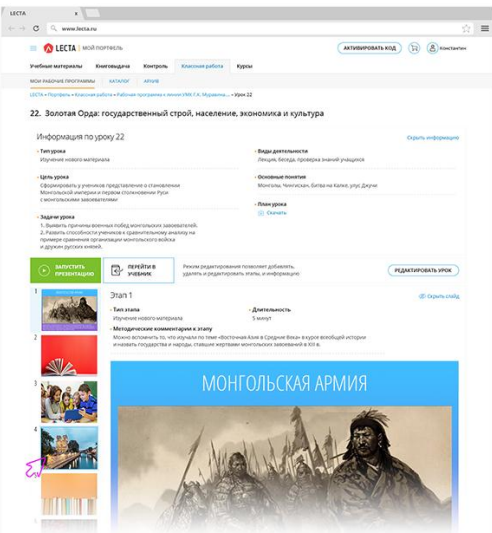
LECTA

www.lecta.ru

LECTA | МОЙ ПОРТФЕЛЬ

АКТИВИРОВАТЬ КОД

Константин

Учебные материалы Книговыдача Контроль Классная работа Курсы

МОИ РАБОЧИЕ ПРОГРАММЫ КАТАЛОГ АРХИВ

LECTA » Портфель » Классная работа » Рабочая программа к линии УМК Г.А. Муравьева... » Урок 22

22. Золотая Орда: государственный строй, население, экономика и культура

Информация по уроку 22

Скрыть информацию

Тип урока
Изучение нового материала

Цель урока
Сформировать у учеников представление о становлении Монгольской империи и первом столкновении Руси с монгольскими завоевателями

Задачи урока
1. Выявить причины военных побед монгольских завоевателей.
2. Развить способности учеников к сравнительному анализу на примере сравнения организации монгольского войска и дружин русских князей.

Виды деятельности
Лекция, беседа, проверка знаний учащихся

Основные понятия
Монголы, Чингисхан, Битва на Калке, улус Джучи

План урока
Скачать

ЗАПУСТИТЬ ПРЕЗЕНТАЦИЮ

ПЕРЕЙТИ В УЧЕБНИК

Режим редактирования позволяет добавлять, удалять и редактировать этапы, и информацию

РЕДАКТИРОВАТЬ УРОК

1
2
3
4

Этап 1

Скрыть слайд

Тип этапа
Изучение нового материала

Длительность
5 минут

Методические комментарии к этапу
Можно вспомнить то, что изучали по теме «Восточная Азия в Средние Века» в курсе всеобщей истории и назвать государства и народы, ставшие жертвами монгольских завоеваний в XIII в.

МОНГОЛЬСКАЯ АРМИЯ